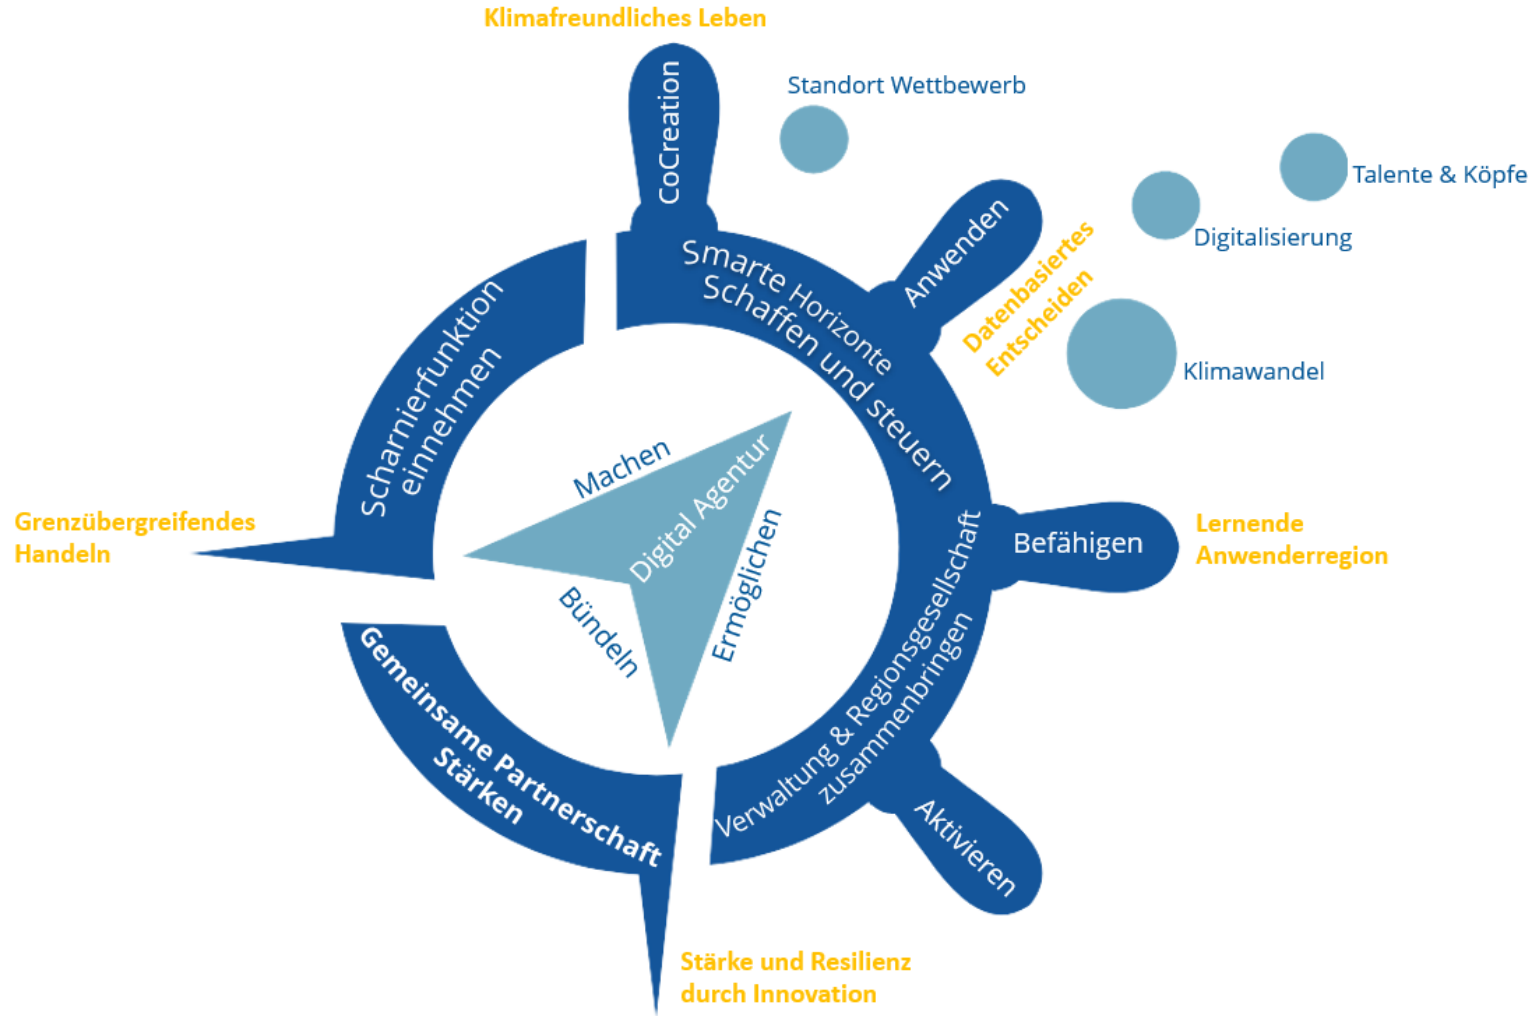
Klimafreundliches Leben

CoCreation

Standort Wettbewerb

Talente & Köpfe

Digitalisierung

Anwenden

Datenbasiertes Entscheiden

Klimawandel

Smarte Horizonte Schaffen und steuern

Scharnierfunktion einnehmen

Machen

Digital Agentur

Ermöglichen

Bündeln

Grenzübergreifendes Handeln

Befähigen

Lernende Anwenderregion

Verwaltung & Regionsgesellschaft zusammenbringen

Gemeinsame Partnerschaft Stärken

Aktivieren

Stärke und Resilienz durch Innovation